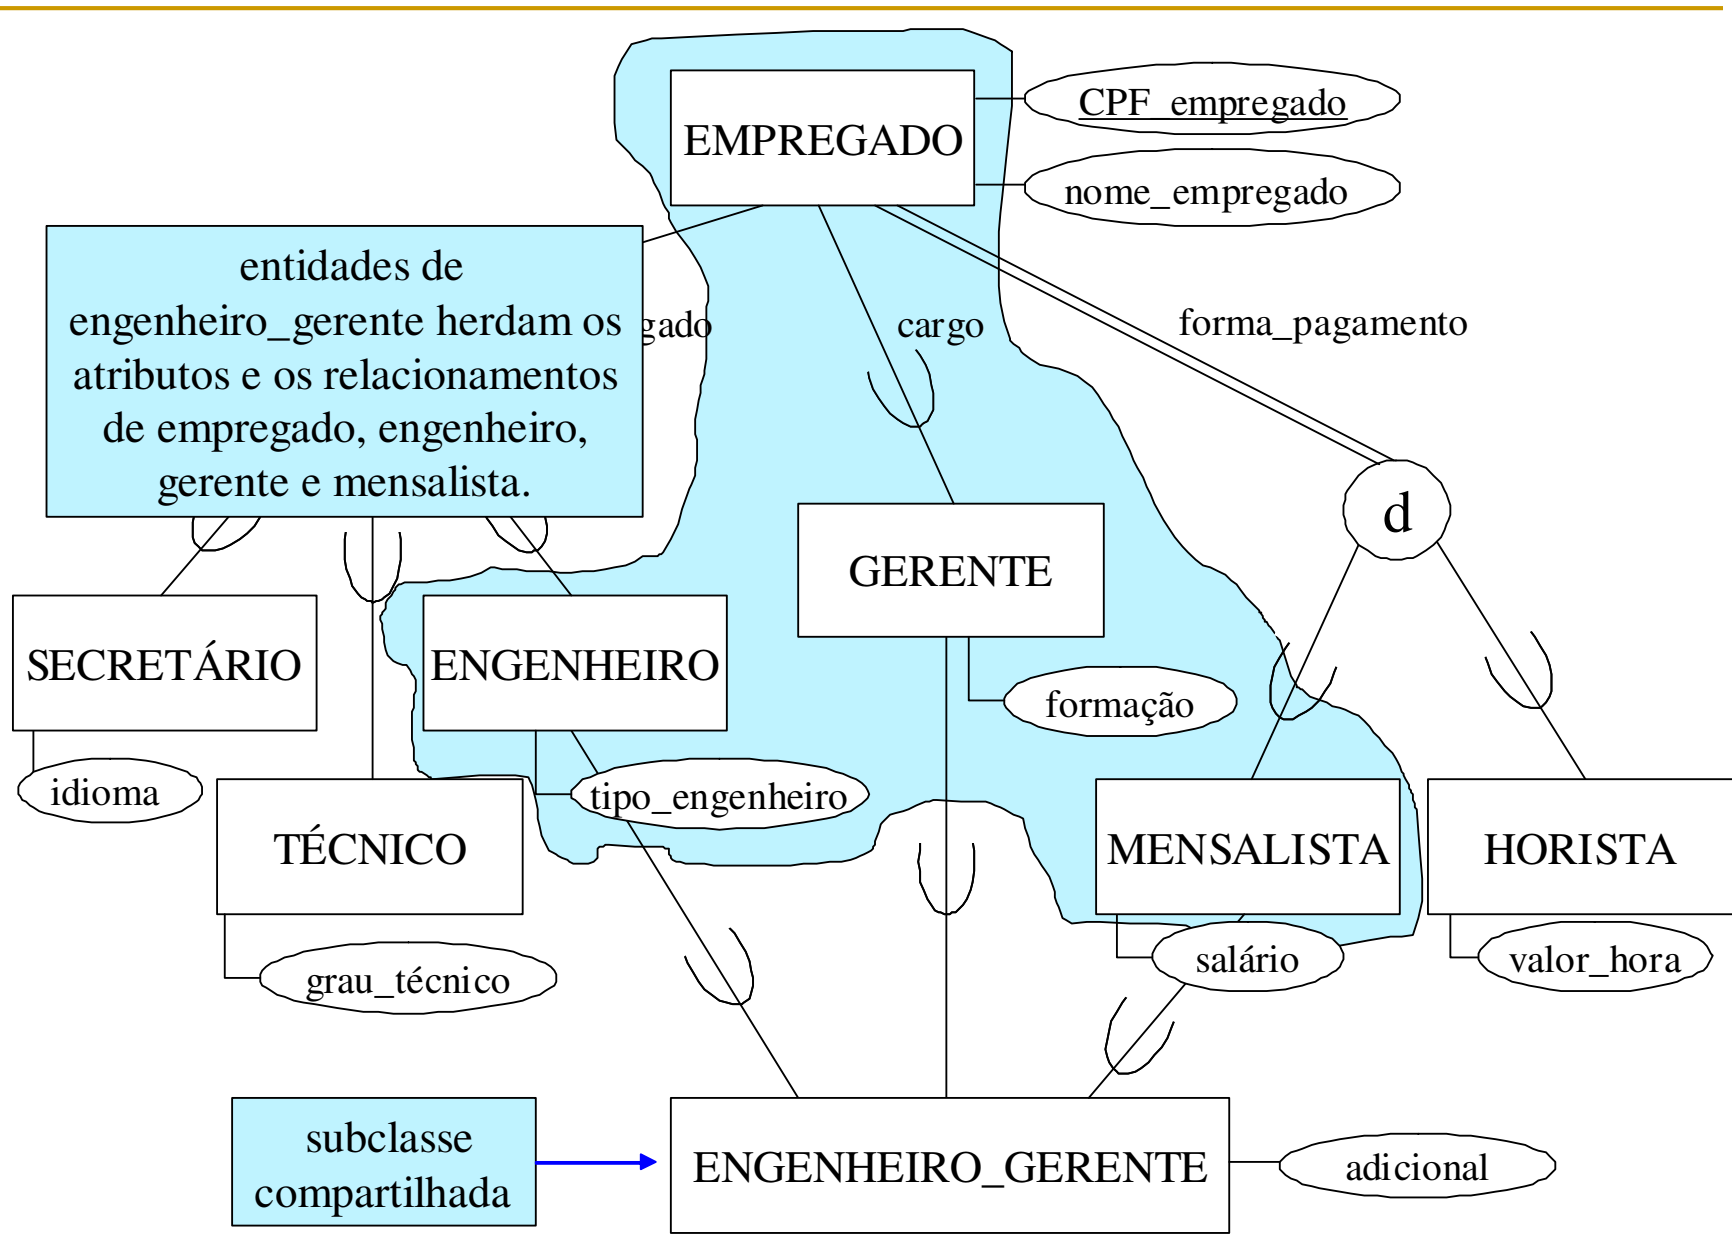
EMPREGADO

CPF_empregado

nome_empregado

entidades de engenheiro_gerente herdam os atributos e os relacionamentos de empregado, engenheiro, gerente e mensalista.

gado

cargo

forma_pagamento

d

GERENTE

SECRETÁRIO

ENGENHEIRO

formação

idioma

tipo_engenheiro

TÉCNICO

MENSALISTA

HORISTA

grau_técnico

salário

valor_hora

subclasse compartilhada

ENGENHEIRO_GERENTE

adicional